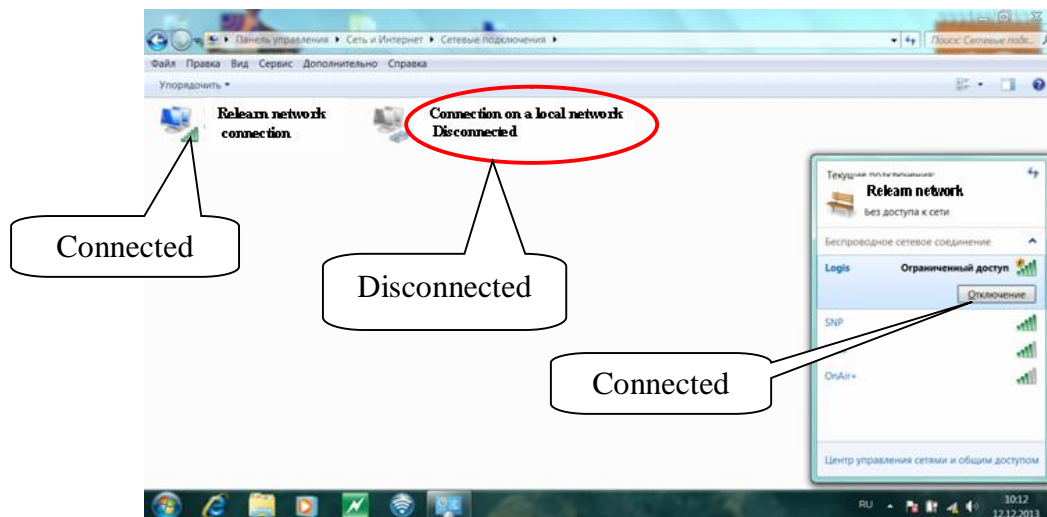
Панель управления ▸ Сеть и Интернет ▸ Сетевые подключения ▸

Поиск: Сетевые подк...

Файл Правка Вид Сервис Дополнительно Справка

Упорядочить ▾

Relearn network connection

Connection on a local network Disconnected

Connected

Disconnected

Текущие подключения:

Relearn network

Без доступа к сети

Беспроводное сетевое соединение

Logis Ограниченный доступ

Отключение

SNP

OnAir+

Connected

Центр управления сетями и общим доступом

RU

10:12
12.12.2013